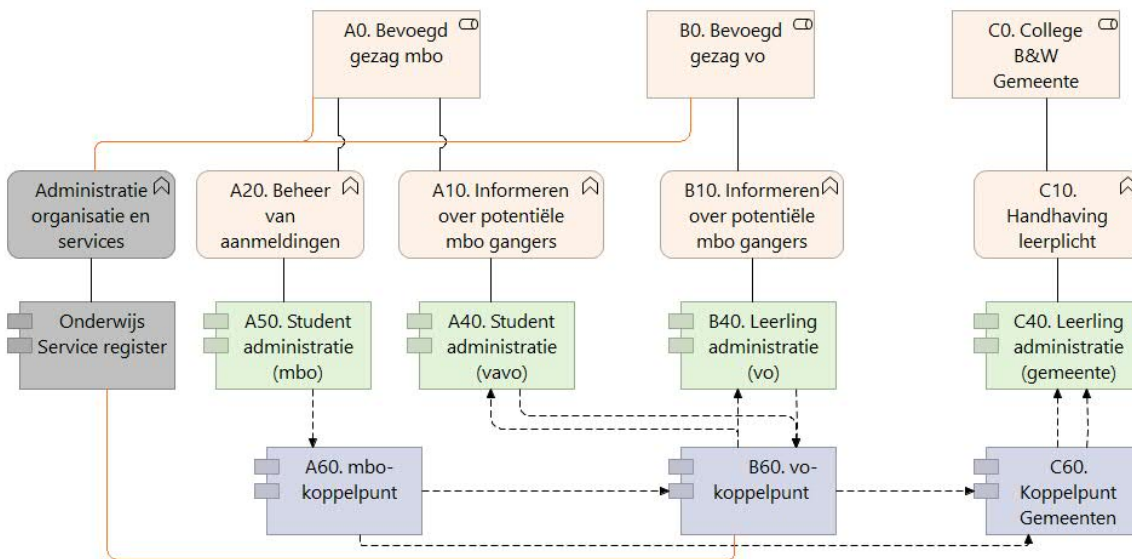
A0. Bevoegd gezag mbo

B0. Bevoegd gezag vo

C0. College B&W Gemeente

Administratie organisatie en services

A20. Beheer van aanmeldingen

A10. Informeren over potentiële mbo gangers

B10. Informeren over potentiële mbo gangers

C10. Handhaving leerplicht

Onderwijs Service register

A50. Student administratie (mbo)

A40. Student administratie (vavo)

B40. Leerling administratie (vo)

C40. Leerling administratie (gemeente)

A60. mbo-koppelpunt

B60. vo-koppelpunt

C60. Koppelpunt Gemeenten